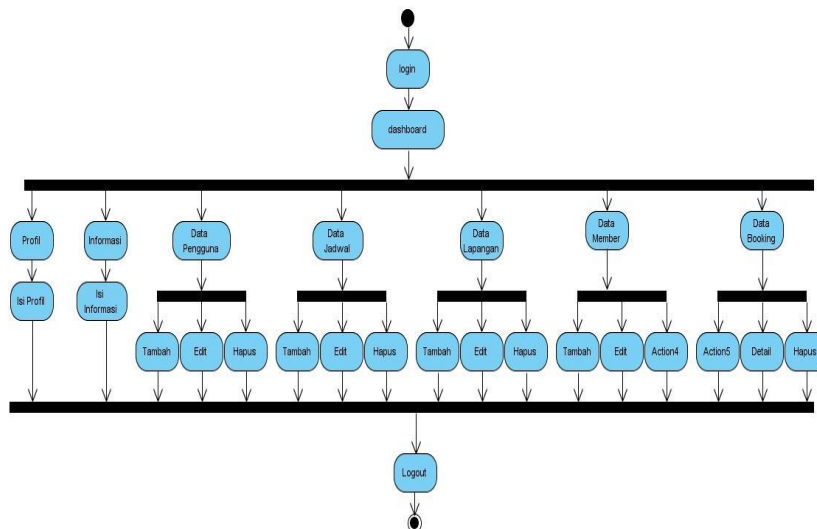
login

dashboard

Profil

Isi Profil

Informasi

Isi Informasi

Data Pengguna

Tambah

Edit

Hapus

Data Jadwal

Tambah

Edit

Hapus

Data Lapangan

Tambah

Edit

Hapus

Data Member

Tambah

Edit

Action4

Data Booking

Action5

Detail

Hapus

Logout